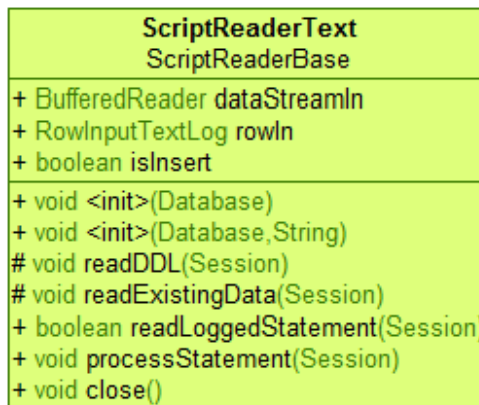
ScriptReaderText
ScriptReaderBase

+ BufferedReader dataStreamIn
+ RowInputTextLog rowIn
+ boolean isInsert

+ void <init>(Database)
+ void <init>(Database,String)
# void readDDL(Session)
# void readExistingData(Session)
+ boolean readLoggedStatement(Session)
+ void processStatement(Session)
+ void close()